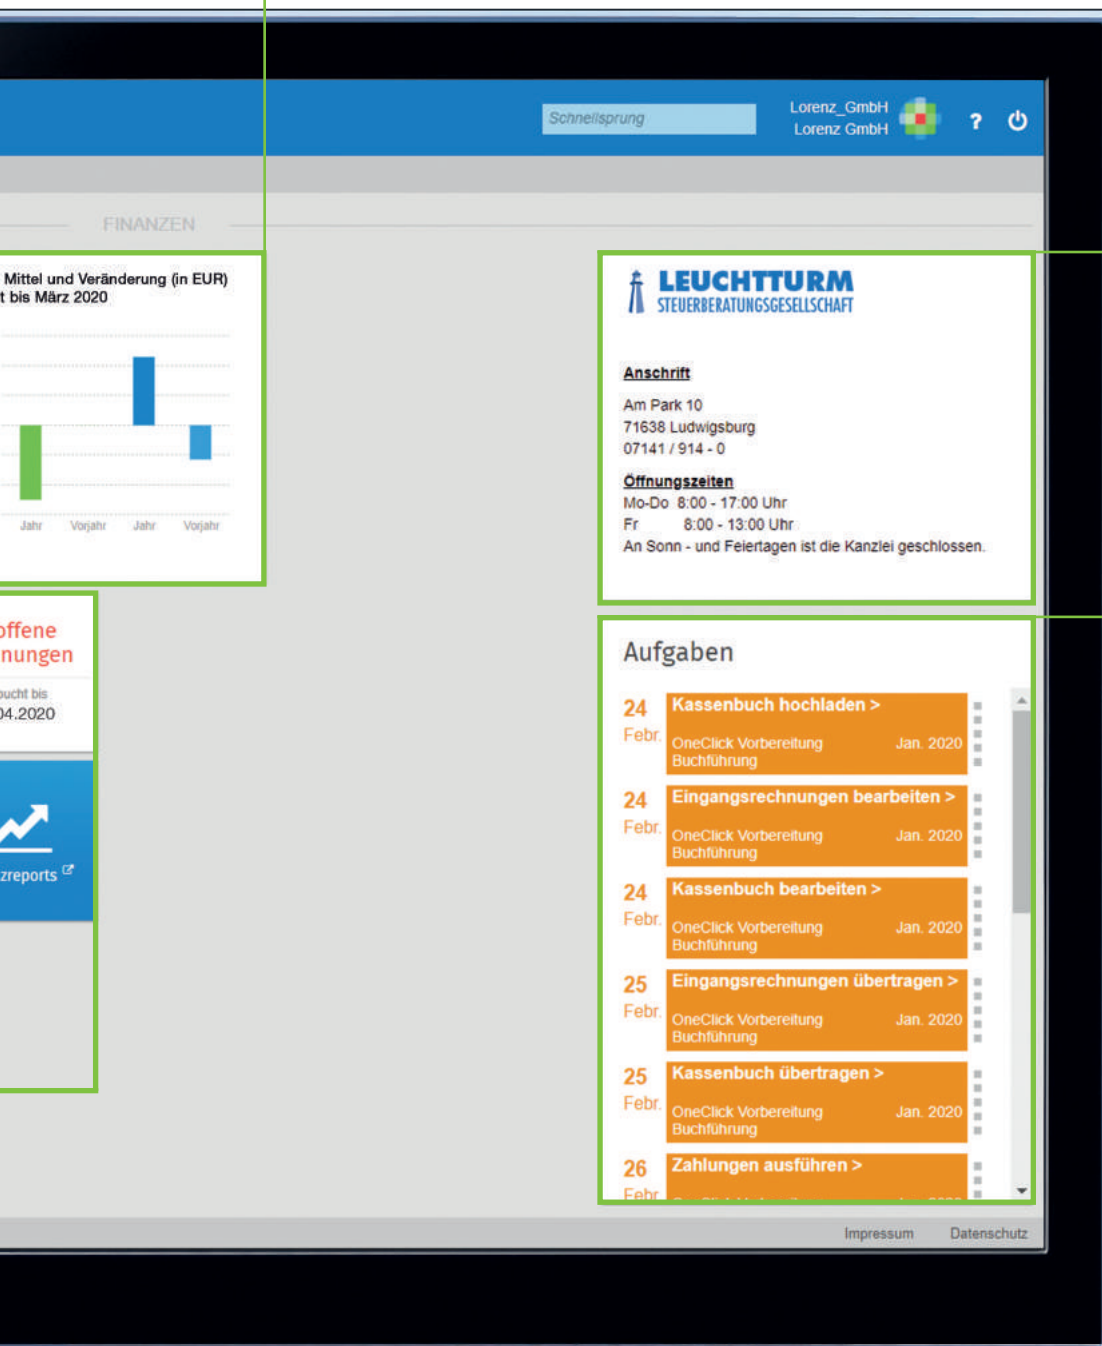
Schnellsprung

Lorenz_GmbH
Lorenz GmbH

?

FINANZEN

Mittel und Veränderung (in EUR)
t bis März 2020

Jahr Vorjahr Jahr Vorjahr

offene
nungen

bucht bis
04.2020

zreports

LEUCHTTURM
STEUERBERATUNGSGESELLSCHAFT

Anschrift
Am Park 10
71638 Ludwigsburg
07141 / 914 - 0

Öffnungszeiten
Mo-Do 8:00 - 17:00 Uhr
Fr 8:00 - 13:00 Uhr
An Sonn - und Feiertagen ist die Kanzlei geschlossen.

Aufgaben

24 Febr. Kassenbuch hochladen >
OneClick Vorbereitung Buchführung Jan. 2020

24 Febr. Eingangsrechnungen bearbeiten >
OneClick Vorbereitung Buchführung Jan. 2020

24 Febr. Kassenbuch bearbeiten >
OneClick Vorbereitung Buchführung Jan. 2020

25 Febr. Eingangsrechnungen übertragen >
OneClick Vorbereitung Buchführung Jan. 2020

25 Febr. Kassenbuch übertragen >
OneClick Vorbereitung Buchführung Jan. 2020

26 Febr. Zahlungen ausführen >
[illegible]

Impressum Datenschutz